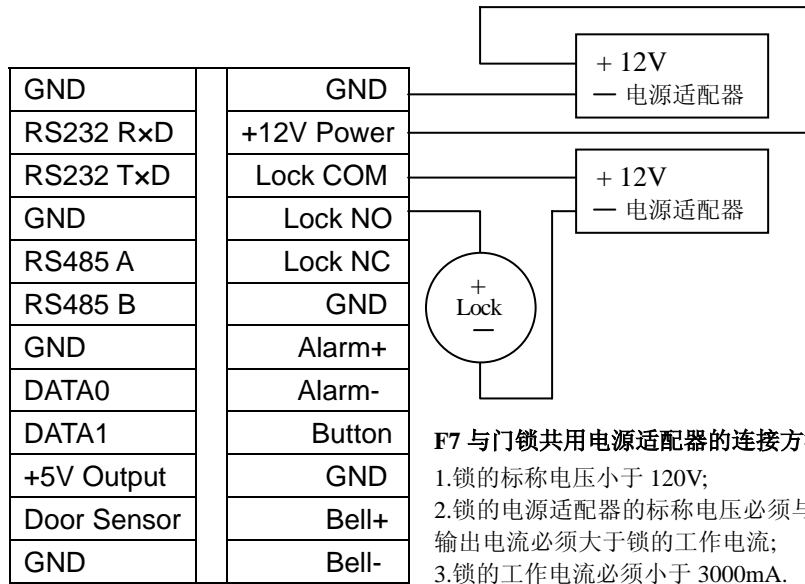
| GND | GND |
|---|---|
| RS232 R×D | +12V Power |
| RS232 T×D | Lock COM |
| GND | Lock NO |
| RS485 A | Lock NC |
| RS485 B | GND |
| GND | Alarm+ |
| DATA0 | Alarm- |
| DATA1 | Button |
| +5V Output | GND |
| Door Sensor | Bell+ |
| GND | Bell- |

+ 12V
— 电源适配器

+ 12V
— 电源适配器

+
Lock
—

F7 与门锁共用电源适配器的连接方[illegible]

1.锁的标称电压小于 120V;

2.锁的电源适配器的标称电压必须与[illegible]输出电流必须大于锁的工作电流;

3.锁的工作电流必须小于 3000mA.